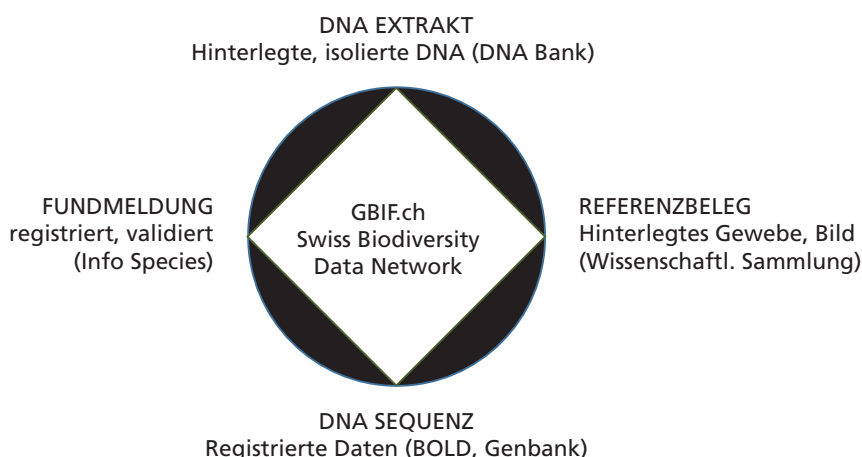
DNA EXTRAKT
Hinterlegte, isolierte DNA (DNA Bank)

FUNDMELDUNG
registriert, validiert
(Info Species)

GBIF.ch
Swiss Biodiversity
Data Network

REFERENZBELEG
Hinterlegtes Gewebe, Bild
(Wissenschaftl. Sammlung)

DNA SEQUENZ
Registrierte Daten (BOLD, Genbank)